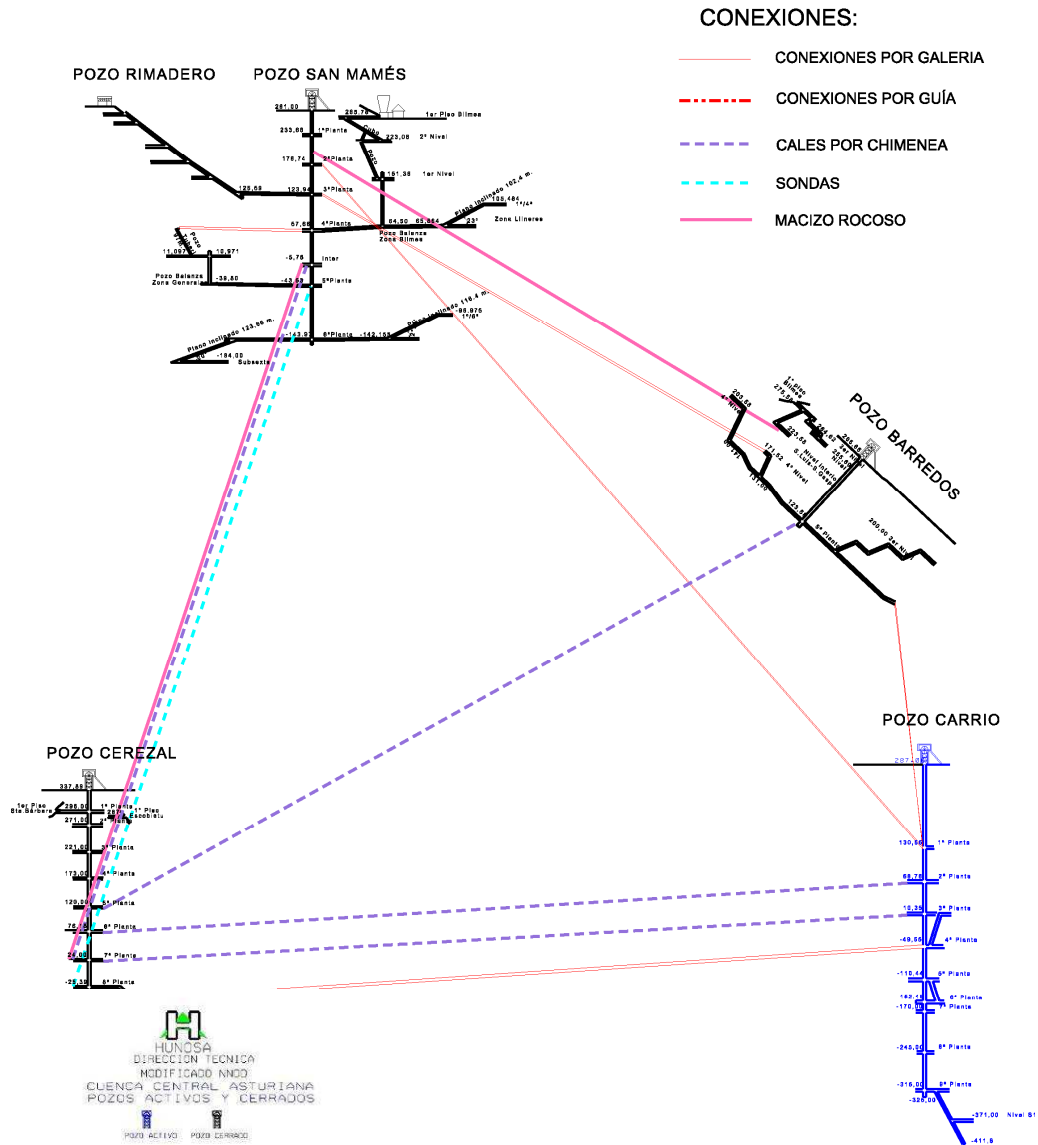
CONEXIONES:

CONEXIONES POR GALERIA

CONEXIONES POR GUÍA

CALES POR CHIMENEA

SONDAS

MACIZO ROCOSO

POZO RIMADERO

POZO SAN MAMÉS

261,80

288,78

1er Piso Blimea

253,88

1ª Planta

223,08

2º Nivel

176,74

2ª Planta

Pozo

151,36

1er Nivel

125,69

123,94

3ª Planta

Plano inclinado 102,4 m.

105,484

1ª/4ª

67,66

4ª Planta

64,50

65,654

23º

Zona Llineres

Pozo Balanza Zona Blimea

Pozo

11,097

10,971

-5,76

Inter

Pozo Balanza Zona General

-39,80

-43,69

5ª Planta

Plano inclinado 118,4 m.

-98,975

1ª/6ª

Plano inclinado 123,66 m.

-143,97

6ª Planta

-142,158

-184,00

Subsexta

POZO BARREDOS

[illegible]

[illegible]

4º Nivel

223,56

Nivel Interior S.Luis-S.Gaspar

171,52

4º Nivel

137,00

129,59

5ª Planta

300,00 3er Nivel

POZO CARRIO

287,00

130,56

1ª Planta

68,78

2ª Planta

10,35

3ª Planta

-49,56

4ª Planta

-110,44

5ª Planta

-163,16

6ª Planta

-170,00

7ª Planta

-245,20

8ª Planta

-316,00

9ª Planta

-326,00

-371,00 Nivel S1

-411,9

POZO CEREZAL

337,89

1er Piso Sta.Bárbara

296,90

1ª Planta

1º Piso Escobistu

271,00

2ª Planta

221,00

3ª Planta

173,00

4ª Planta

120,00

5ª Planta

76,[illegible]

6ª Planta

26,00

7ª Planta

-25,30

8ª Planta

HUNOSA
DIRECCION TECNICA
MODIFICADO NNOO
CUENCA CENTRAL ASTURIANA
POZOS ACTIVOS Y CERRADOS

POZO ACTIVO

POZO CERRADO